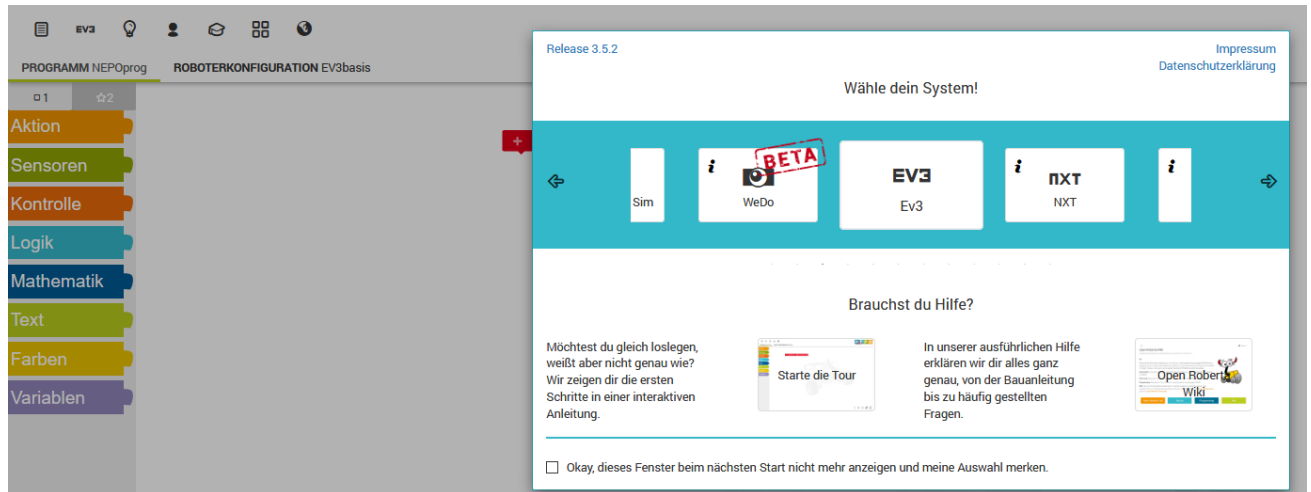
EV3

PROGRAMM NEPOprog ROBOTERKONFIGURATION EV3basis

1 2

Aktion
Sensoren
Kontrolle
Logik
Mathematik
Text
Farben
Variablen

+

Release 3.5.2

Impressum
Datenschutzerklärung

Wähle dein System!

Sim

i BETA
WeDo

EV3
Ev3

i NXT
NXT

i

Brauchst du Hilfe?

Möchtest du gleich loslegen, weißt aber nicht genau wie? Wir zeigen dir die ersten Schritte in einer interaktiven Anleitung.

Starte die Tour

In unserer ausführlichen Hilfe erklären wir dir alles ganz genau, von der Bauanleitung bis zu häufig gestellten Fragen.

Open Roberta Wiki

Okay, dieses Fenster beim nächsten Start nicht mehr anzeigen und meine Auswahl merken.